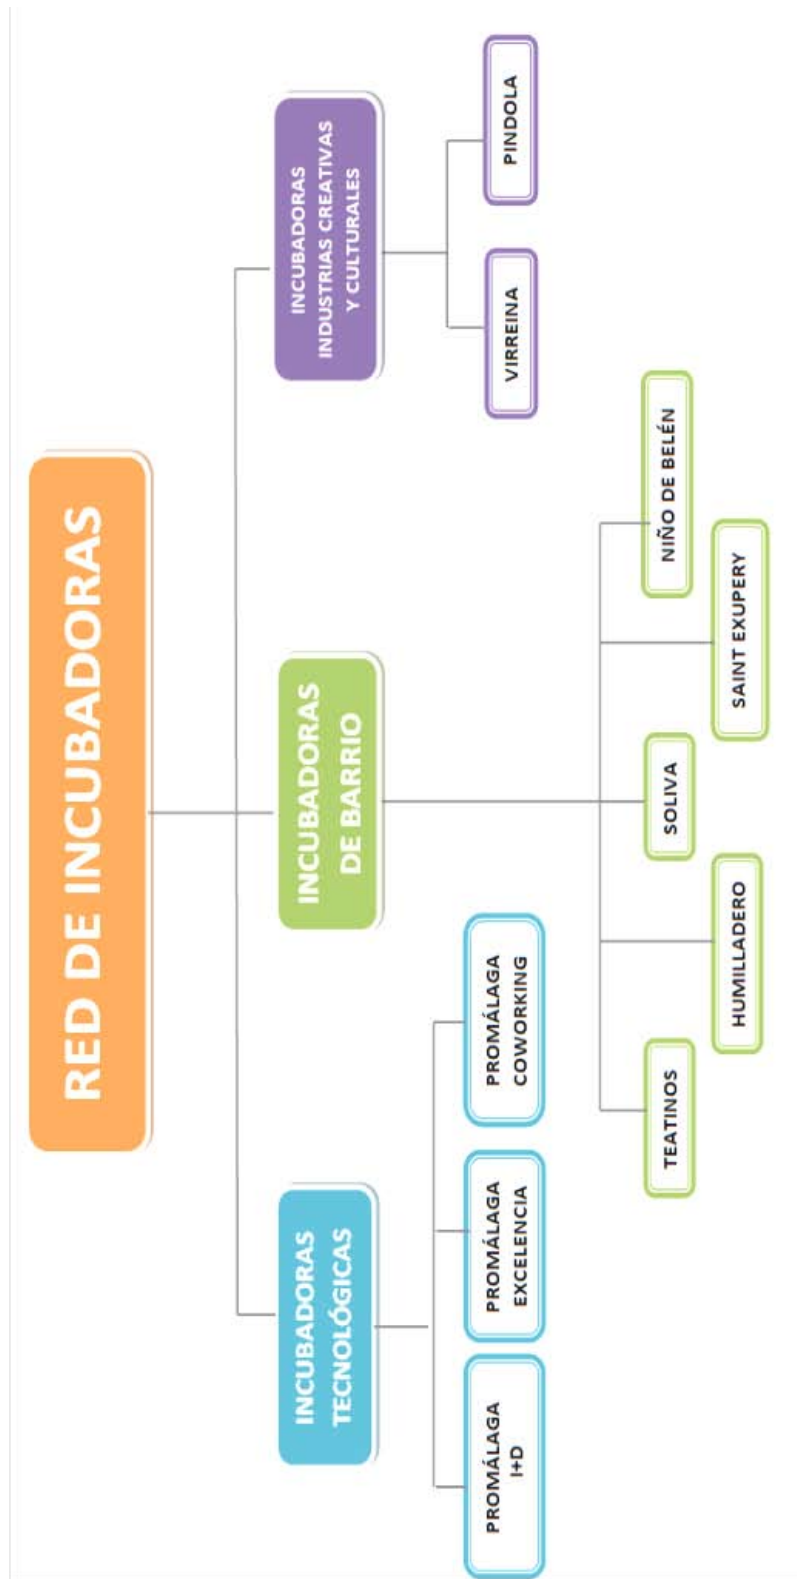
RED DE INCUBADORAS

INCUBADORAS TECNOLÓGICAS

PROMÁLAGA I+D

PROMÁLAGA EXCELENCIA

PROMÁLAGA COWORKING

INCUBADORAS DE BARRIO

TEATINOS

HUMILLADERO

SOLIVA

SAINT EXUPERY

NIÑO DE BELÉN

INCUBADORAS INDUSTRIAS CREATIVAS Y CULTURALES

VIRREINA

PINDOLA